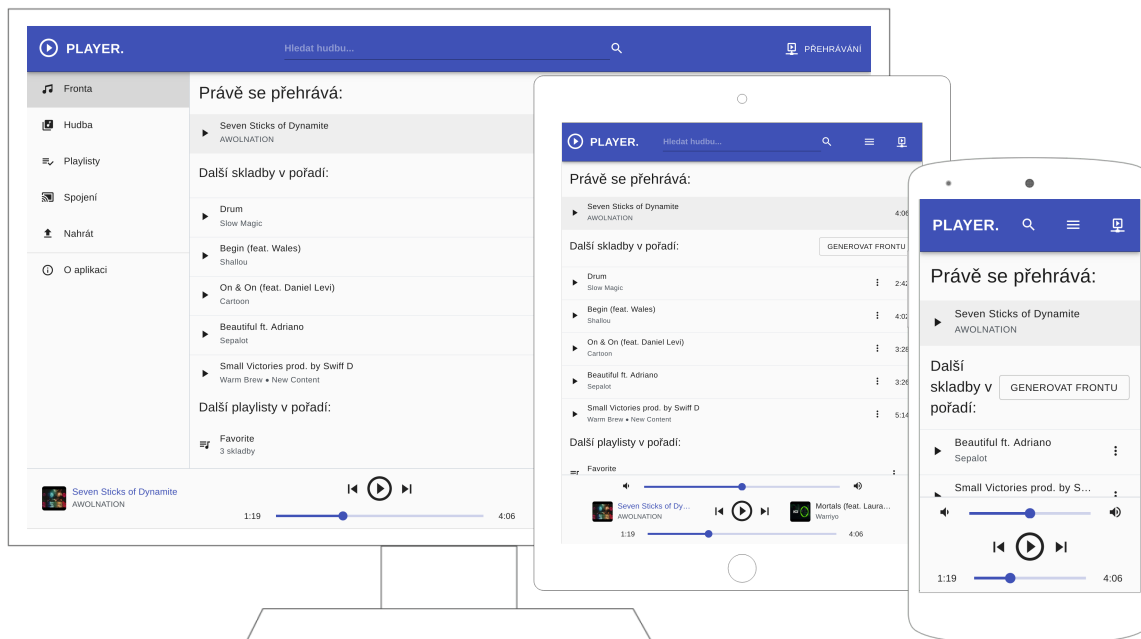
PLAYER.

Hledat hudbu...

PŘEHRÁVÁNÍ

Fronta
Hudba
Playlisty
Spojení
Nahrát
O aplikaci

Právě se přehrává:

Seven Sticks of Dynamite
AWOLNATION

Další skladby v pořadí:

Drum
Slow Magic

Begin (feat. Wales)
Shallou

On & On (feat. Daniel Levi)
Cartoon

Beautiful ft. Adriano
Sepalot

Small Victories prod. by Swiff D
Warm Brew • New Content

Další playlisty v pořadí:

Favorite
3 skladby

Seven Sticks of Dynamite
AWOLNATION

1:19
4:06

PLAYER.

Hledat hudbu...

Právě se přehrává:

Seven Sticks of Dynamite
AWOLNATION
4:06

Další skladby v pořadí:
GENEROVAT FRONTU

Drum
Slow Magic
2:42

Begin (feat. Wales)
Shallou
4:02

On & On (feat. Daniel Levi)
Cartoon
3:28

Beautiful ft. Adriano
Sepalot
3:26

Small Victories prod. by Swiff D
Warm Brew • New Content
5:14

Další playlisty v pořadí:

Favorite

Seven Sticks of Dy...
AWOLNATION

Mortals (feat. Laura...
Warriyo

1:19
4:06

PLAYER.

Právě se přehrává:

Seven Sticks of Dynamite
AWOLNATION

Další skladby v pořadí:
GENEROVAT FRONTU

Beautiful ft. Adriano
Sepalot

Small Victories prod. by S...

1:19
4:06